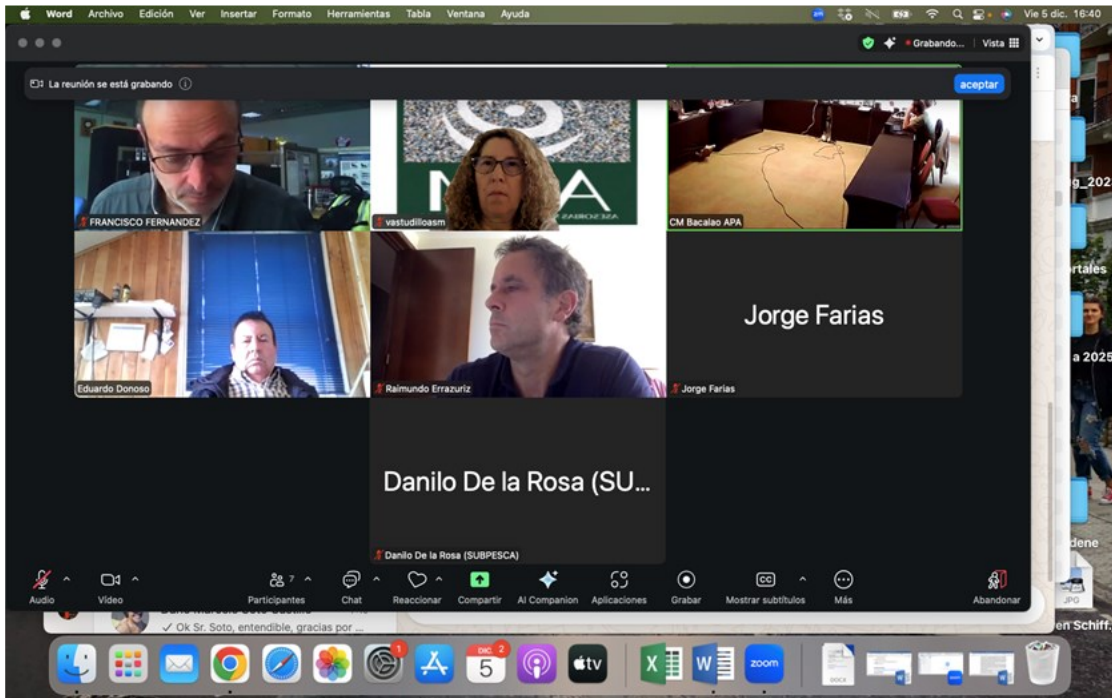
Word Archivo Edición Ver Insertar Formato Herramientas Tabla Ventana Ayuda

Vie 5 dic. 16:40

Grabando... Vista

La reunión se está grabando

aceptar

FRANCISCO FERNANDEZ

vastudilloasm

CM Bacalao APA

Eduardo Donoso

Raimundo Errazuriz

Jorge Farias

Jorge Farias

Danilo De la Rosa (SU...

Danilo De la Rosa (SUBPESCA)

Audio Video Participantes 7 Chat Reaccionar Compartir AI Companion Aplicaciones Grabar Mostrar subtítulos Más Abandonar

✓ Ok Sr. Soto, entendible, gracias por ...

g_202

rtales

a 2025

dene

JPG

en Schiff.

DIC 5

zoom